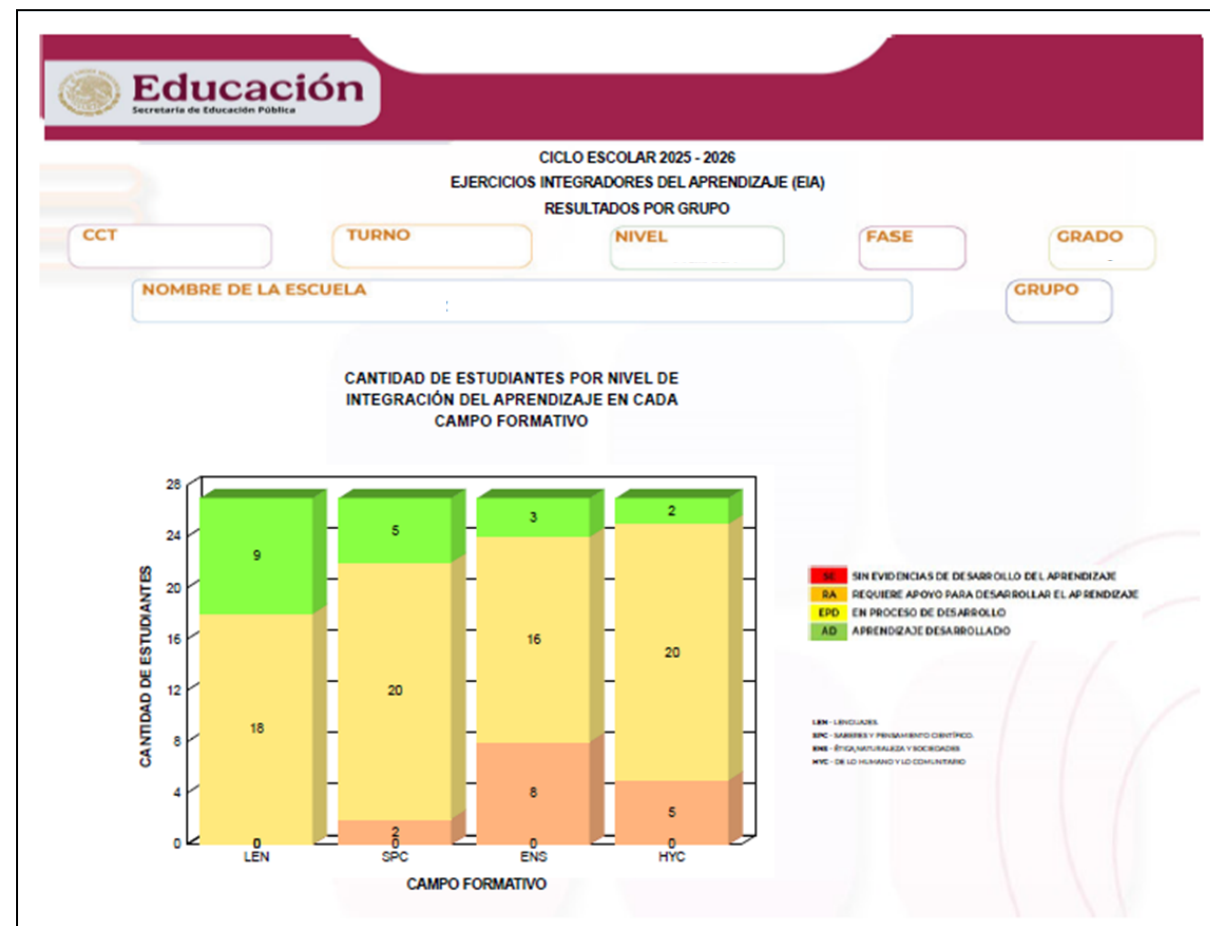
Educación
Secretaría de Educación Pública

CICLO ESCOLAR 2025 - 2026
EJERCICIOS INTEGRADORES DEL APRENDIZAJE (EIA)
RESULTADOS POR GRUPO

CCT
TURNO
NIVEL
FASE
GRADO
NOMBRE DE LA ESCUELA
GRUPO

CANTIDAD DE ESTUDIANTES POR NIVEL DE INTEGRACIÓN DEL APRENDIZAJE EN CADA CAMPO FORMATIVO

CANTIDAD DE ESTUDIANTES
28
24
20
16
12
8
4
0

| | LEN | SPC | ENS | HYC |
|---|---|---|---|---|
| AD | 9 | 5 | 3 | 2 |
| EPD | 18 | 20 | 16 | 20 |
| RA | 0 | 2 | 8 | 5 |
| SE | 0 | 0 | 0 | 0 |

CAMPO FORMATIVO

SE SIN EVIDENCIAS DE DESARROLLO DEL APRENDIZAJE
RA REQUIERE APOYO PARA DESARROLLAR EL APRENDIZAJE
EPD EN PROCESO DE DESARROLLO
AD APRENDIZAJE DESARROLLADO

LEN - LENGUAJES
SPC - SABERES Y PENSAMIENTO CIENTÍFICO
ENS - ÉTICA, NATURALEZA Y SOCIEDADES
HYC - DE LO HUMANO Y LO COMUNITARIO